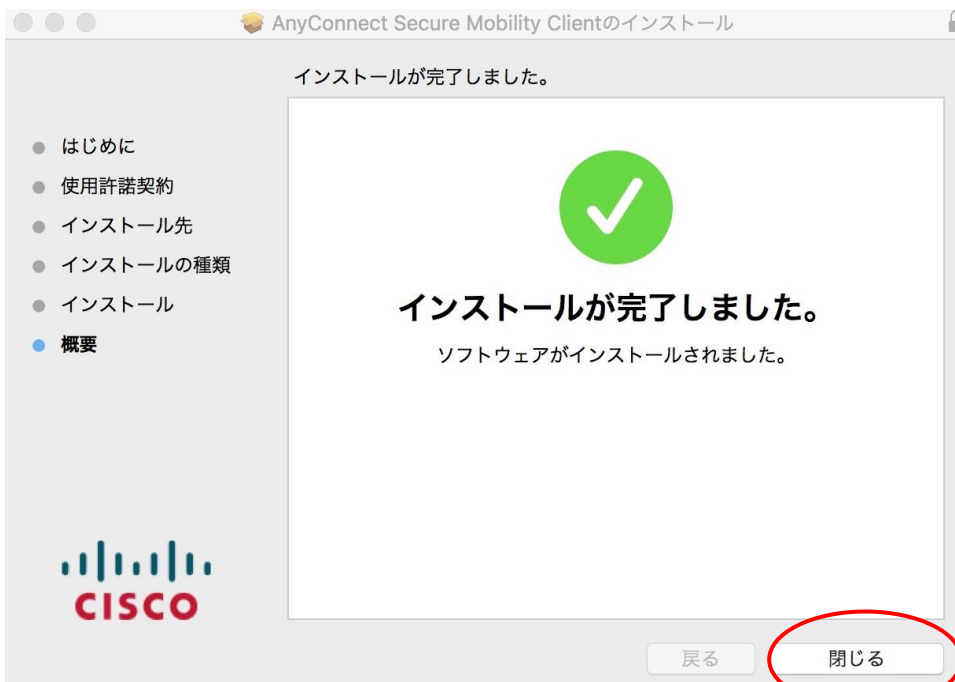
AnyConnect Secure Mobility Clientのインストール

インストールが完了しました。

はじめに
使用許諾契約
インストール先
インストールの種類
インストール
概要

インストールが完了しました。

ソフトウェアがインストールされました。

CISCO

戻る

閉じる